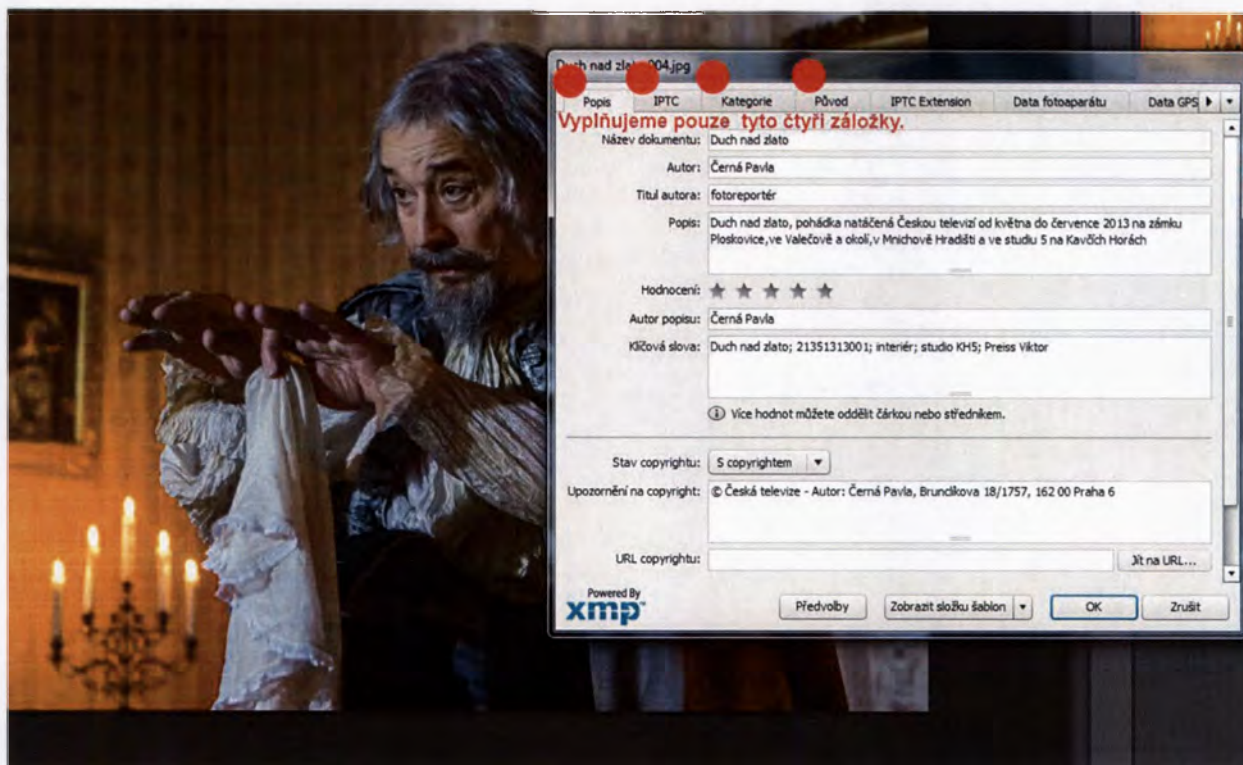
Duch nad zla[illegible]004.jpg

Popis | IPTC | Kategorie | Původ | IPTC Extension | Data fotoaparátu | Data GPS

Vyplňujeme pouze tyto čtyři záložky.

Název dokumentu: Duch nad zlato

Autor: Černá Pavla

Titul autora: fotoreportér

Popis: Duch nad zlato, pohádka natáčená Českou televizí od května do července 2013 na zámku Ploskovice,ve Valečově a okolí,v Mnichově Hradišti a ve studiu 5 na Kavčích Horách

Hodnocení: ★ ★ ★ ★ ★

Autor popisu: Černá Pavla

Klíčová slova: Duch nad zlato; 21351313001; interiér; studio KH5; Preiss Viktor

Více hodnot můžete oddělit čárkou nebo středníkem.

Stav copyrightu: S copyrightem

Upozornění na copyright: © Česká televize - Autor: Černá Pavla, Bruncíkova 18/1757, 162 00 Praha 6

URL copyrightu: Jít na URL...

Powered By xmp

Předvolby | Zobrazit složku šablon | OK | Zrušit